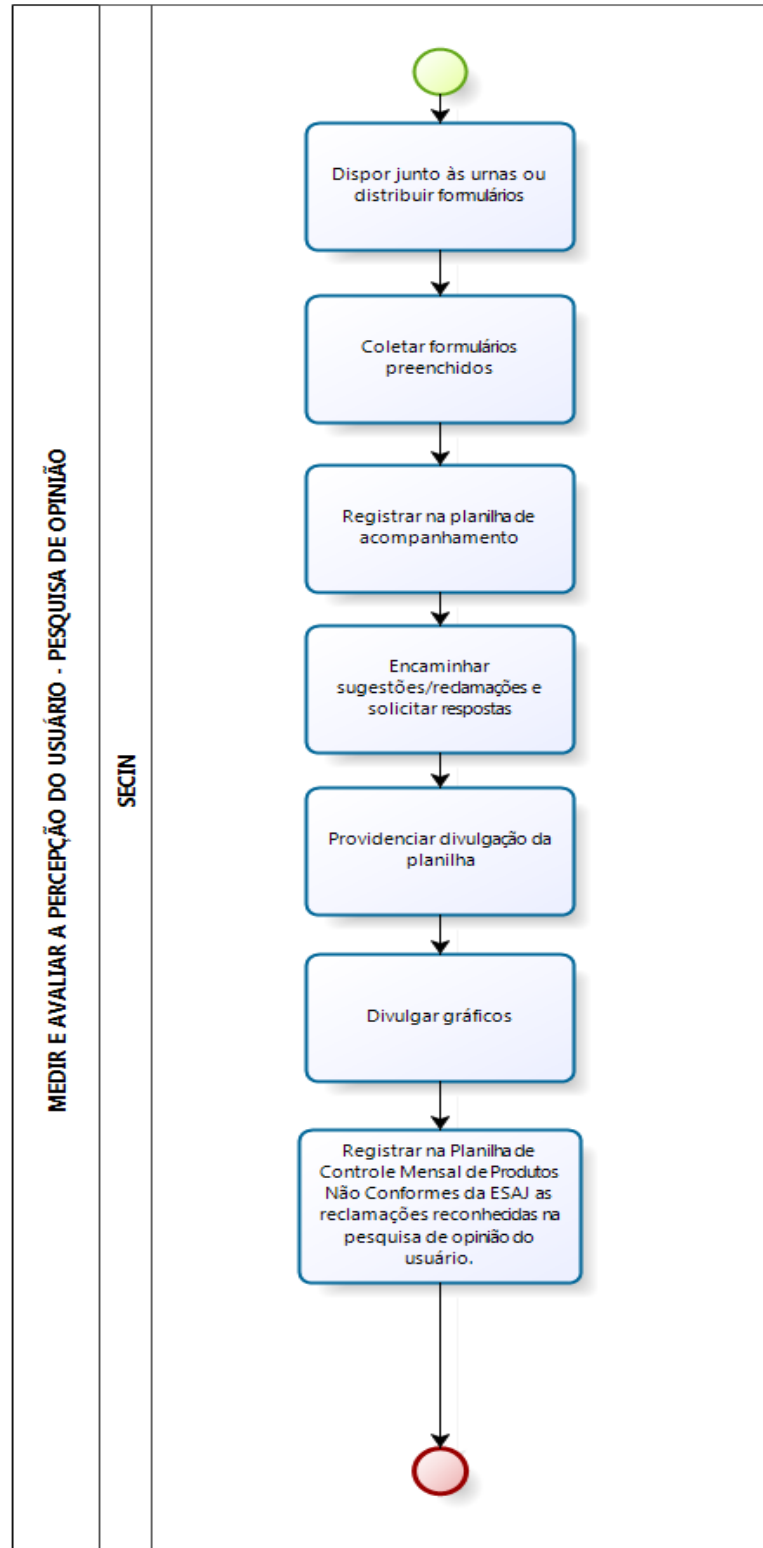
MEDIR E AVALIAR A PERCEPÇÃO DO USUÁRIO - PESQUISA DE OPINIÃO

SECIN

Dispor junto às urnas ou distribuir formulários

Coletar formulários preenchidos

Registrar na planilha de acompanhamento

Encaminhar sugestões/reclamações e solicitar respostas

Providenciar divulgação da planilha

Divulgar gráficos

Registrar na Planilha de Controle Mensal de Produtos Não Conformes da ESAJ as reclamações reconhecidas na pesquisa de opinião do usuário.